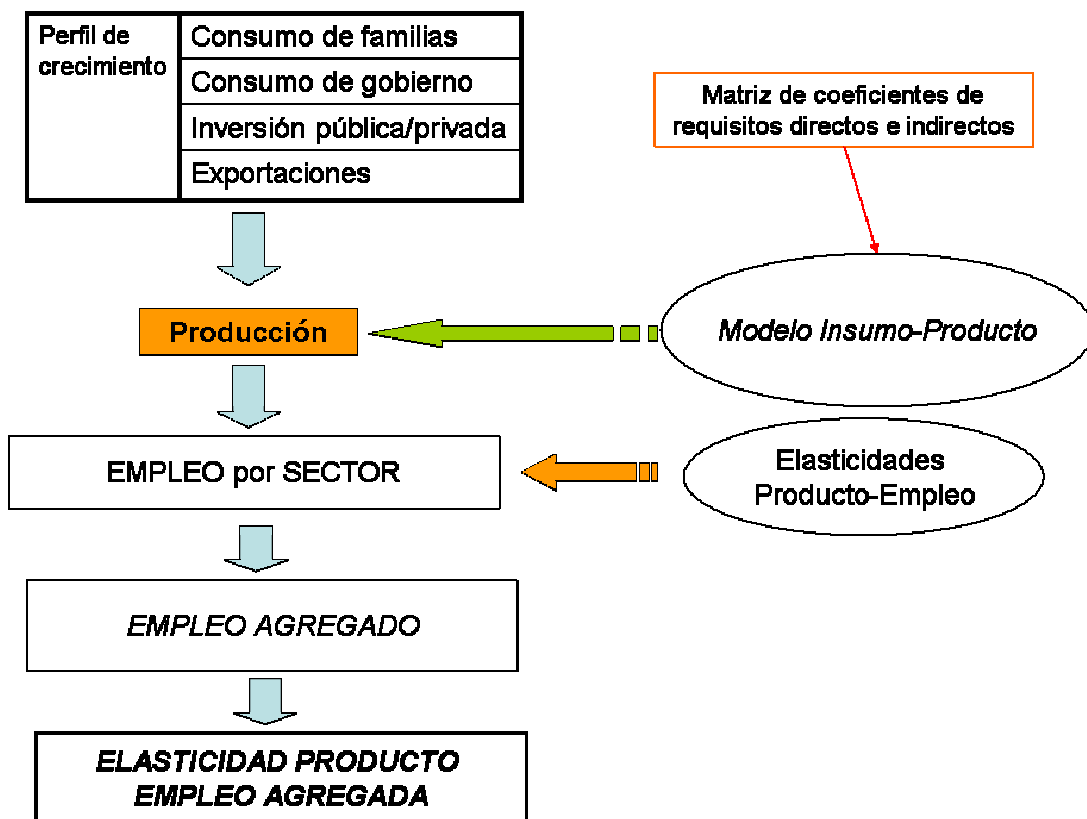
| Perfil de crecimiento | Consumo de familias |
|---|---|
| | Consumo de gobierno |
| | Inversión pública/privada |
| | Exportaciones |

Matriz de coeficientes de requisitos directos e indirectos

Producción

Modelo Insumo-Producto

EMPLEO por SECTOR

Elasticidades Producto-Empleo

EMPLEO AGREGADO

ELASTICIDAD PRODUCTO EMPLEO AGREGADA